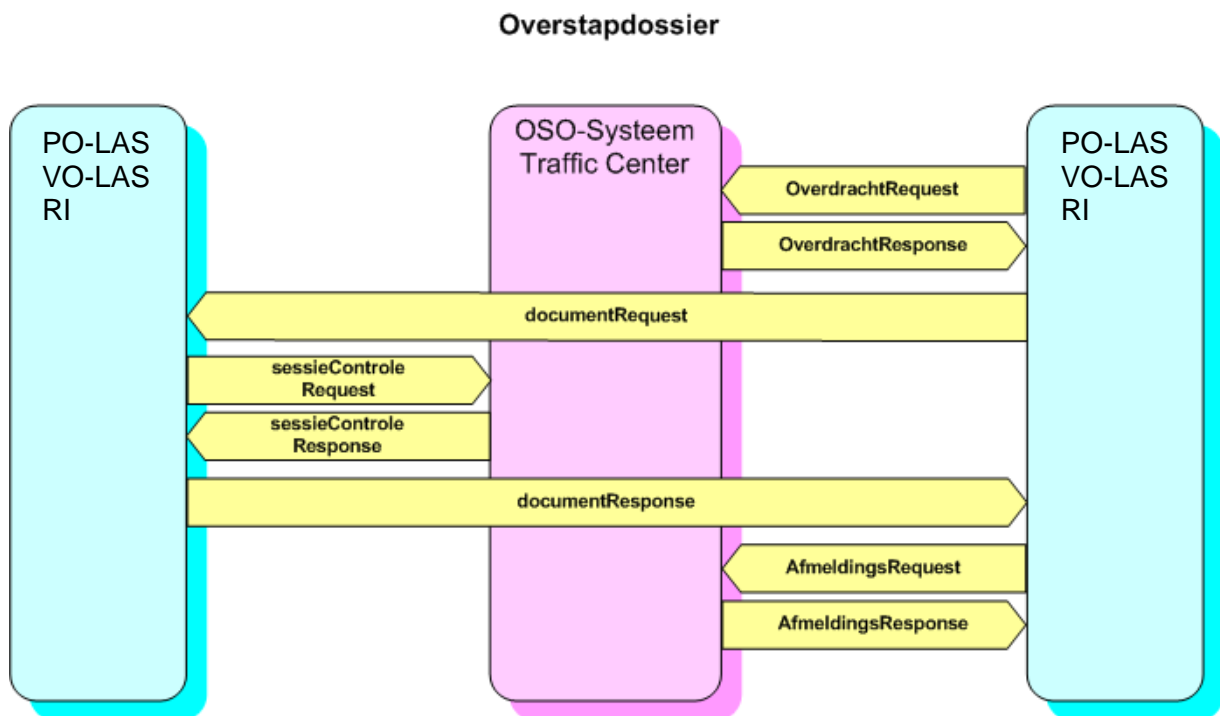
Overstapdossier

PO-LAS
VO-LAS
RI

OSO-Systeem
Traffic Center

PO-LAS
VO-LAS
RI

OverdrachtRequest

OverdrachtResponse

documentRequest

sessieControle
Request

sessieControle
Response

documentResponse

AfmeldingsRequest

AfmeldingsResponse